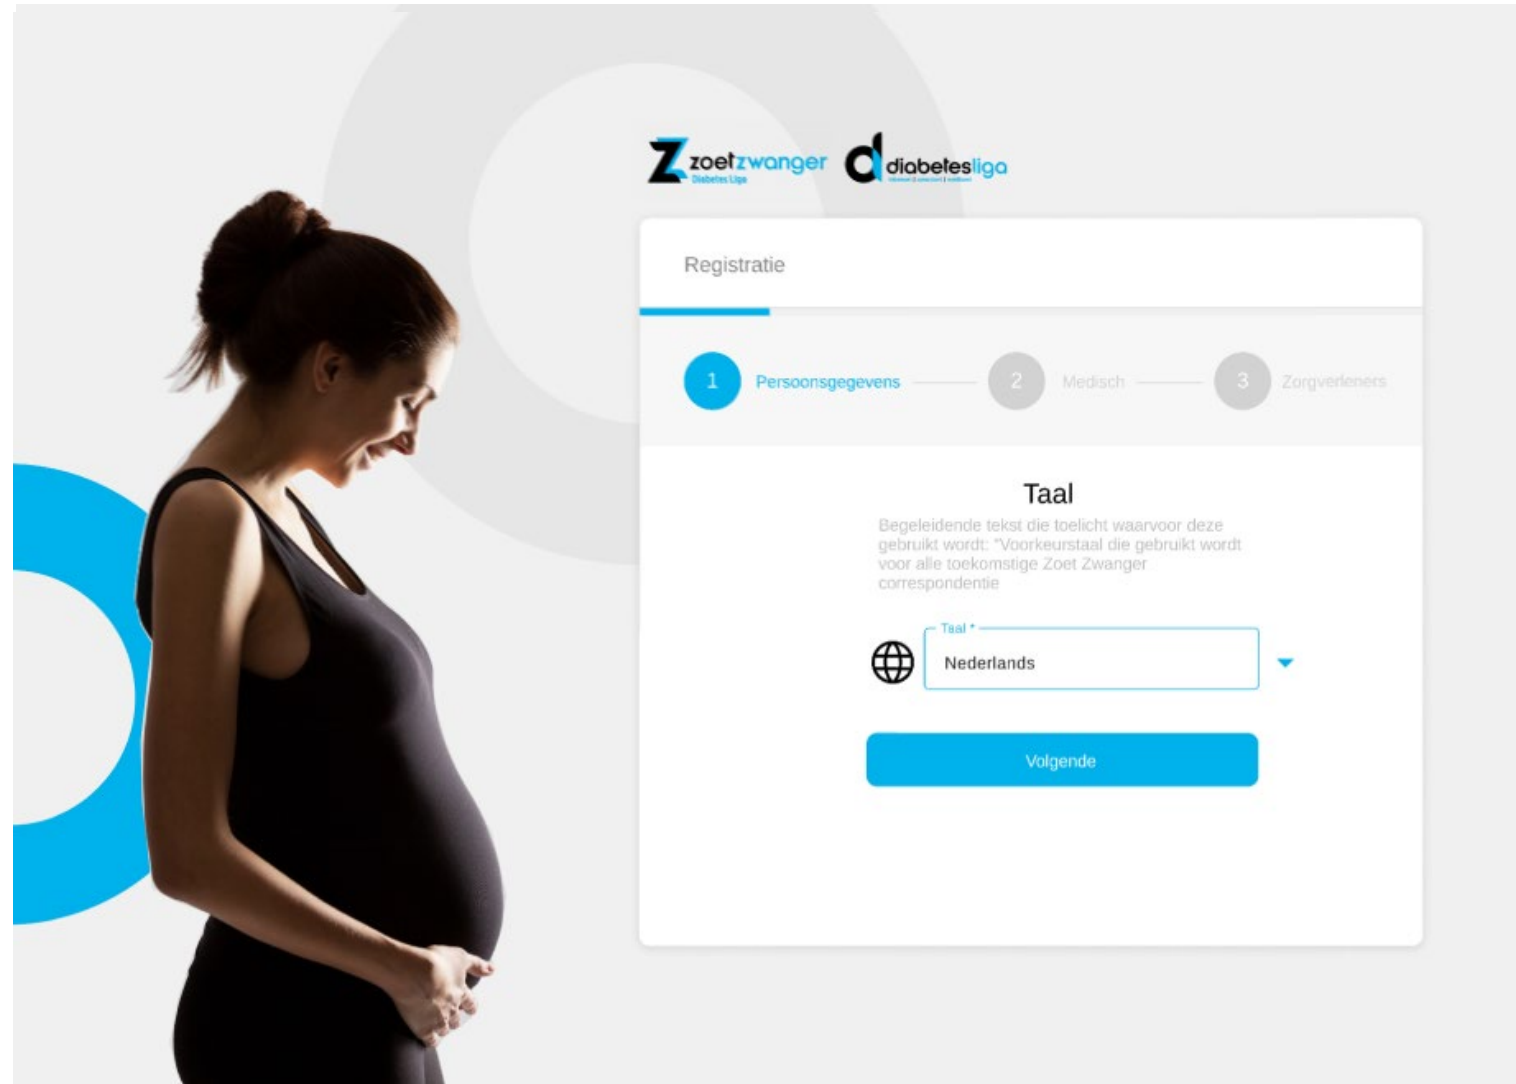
zoetzwanger
Diabetes Liga

diabetesliga

Registratie

1 Persoonsgegevens
2 Medisch
3 Zorgverleners

Taal

Begeleidende tekst die toelicht waarvoor deze gebruikt wordt: "Voorkeurstaal die gebruikt wordt voor alle toekomstige Zoet Zwanger correspondentie

Taal *
Nederlands

Volgende